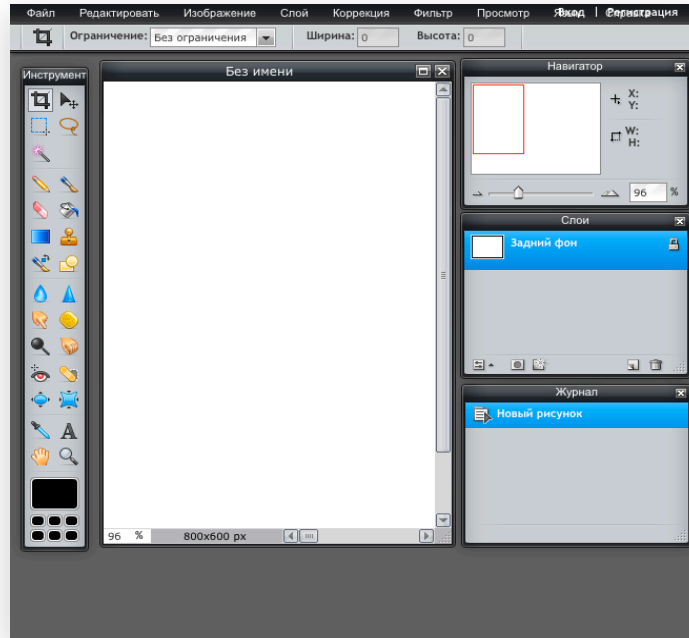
Файл Редактировать Изображение Слой Коррекция Фильтр Просмотр Язык Справка Вход | Регистрация

Ограничение: Без ограничения Ширина: 0 Высота: 0

Инструмент

Без имени

96 % 800x600 px

Навигатор

X:
Y:

W:
H:

96 %

Слои

Задний фон

Журнал

Новый рисунок